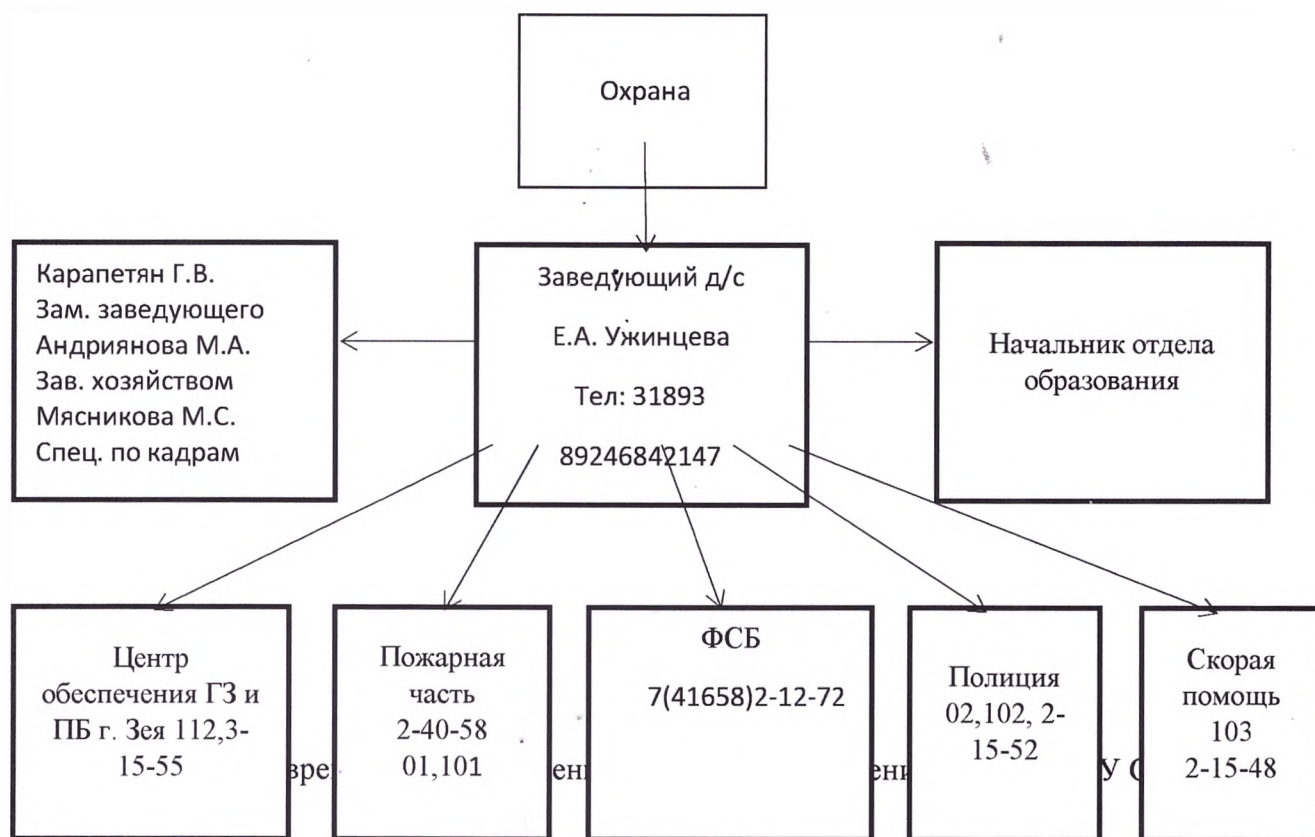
Охрана

Карапетян Г.В.
Зам. заведующего
Андриянова М.А.
Зав. хозяйством
Мясникова М.С.
Спец. по кадрам

Заведующий д/с
Е.А. Ужинцева
Тел: 31893
89246842147

Начальник отдела образования

Центр обеспечения ГЗ и ПБ г. Зея 112,3-15-55

Пожарная часть
2-40-58
01,101

ФСБ
7(41658)2-12-72

Полиция
02,102, 2-15-52

Скорая помощь
103
2-15-48

вре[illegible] ен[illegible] ени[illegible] У С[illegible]